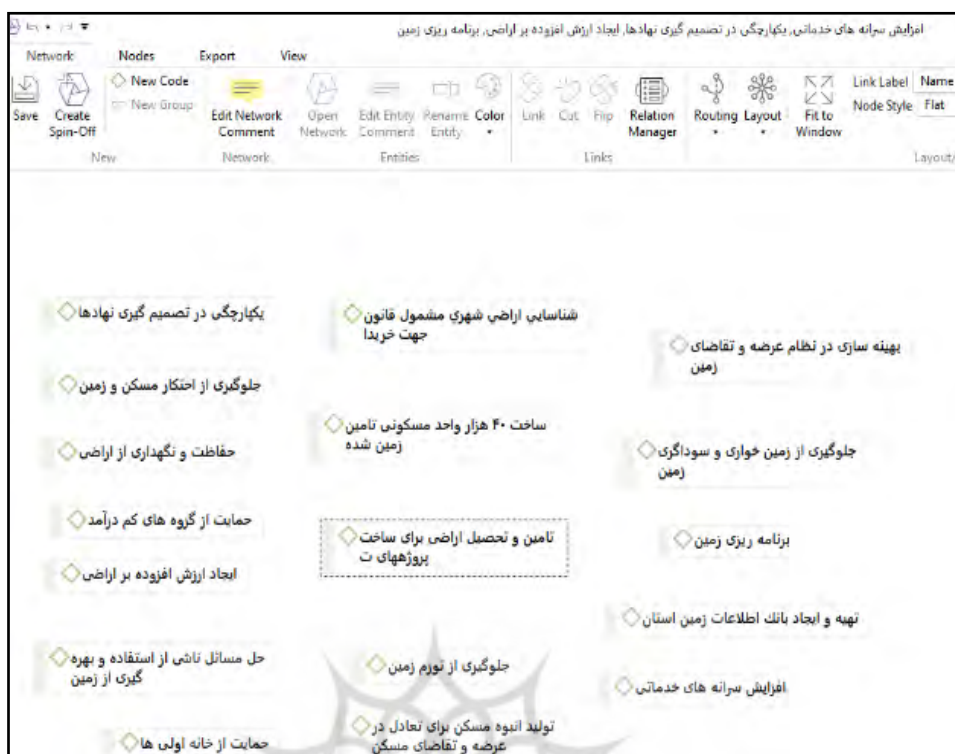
افزایش سرانه های خدماتی, یکپارچگی در تصمیم گیری نهادها, ایجاد ارزش افزوده بر اراضی, برنامه ریزی زمین

Network Nodes Export View

Save Create Spin-Off New Code New Group Edit Network Comment Open Network Edit Entity Comment Rename Entity Color Link Cut Flip Relation Manager Routing Layout Fit to Window Link Label Name Node Style Flat

New Network Entities Links Layout

یکپارچگی در تصمیم گیری نهادها

جلوگیری از احتکار مسکن و زمین

حفاظت و نگهداری از اراضی

حمایت از گروه های کم درآمد

ایجاد ارزش افزوده بر اراضی

حل مسائل ناشی از استفاده و بهره گیری از زمین

حمایت از خانه اولی ها

شناسایی اراضی شهری مشمول قانون جهت خریدا

ساخت ۴۰ هزار واحد مسکونی تامین زمین شده

تامین و تحصیل اراضی برای ساخت پروژههای ت

جلوگیری از تورم زمین

تولید انبوه مسکن برای تعادل در عرضه و تقاضای مسکن

بهینه سازی در نظام عرضه و تقاضای زمین

جلوگیری از زمین خواری و سوداگری زمین

برنامه ریزی زمین

تهیه و ایجاد بانک اطلاعات زمین استان

افزایش سرانه های خدماتی